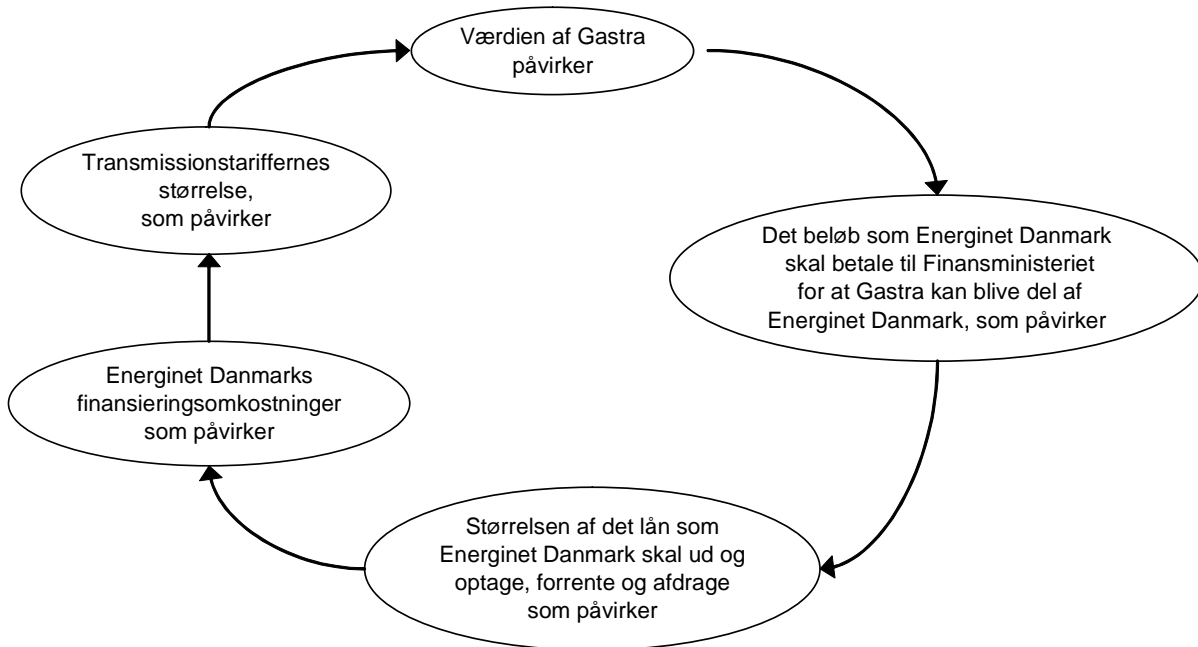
Værdien af Gastra påvirker

Det beløb som Energinet Danmark skal betale til Finansministeriet for at Gastra kan blive del af Energinet Danmark, som påvirker

Størrelsen af det lån som Energinet Danmark skal ud og optage, forrente og afdrage som påvirker

Energinet Danmarks finansieringsomkostninger som påvirker

Transmissionstariffernes størrelse, som påvirker